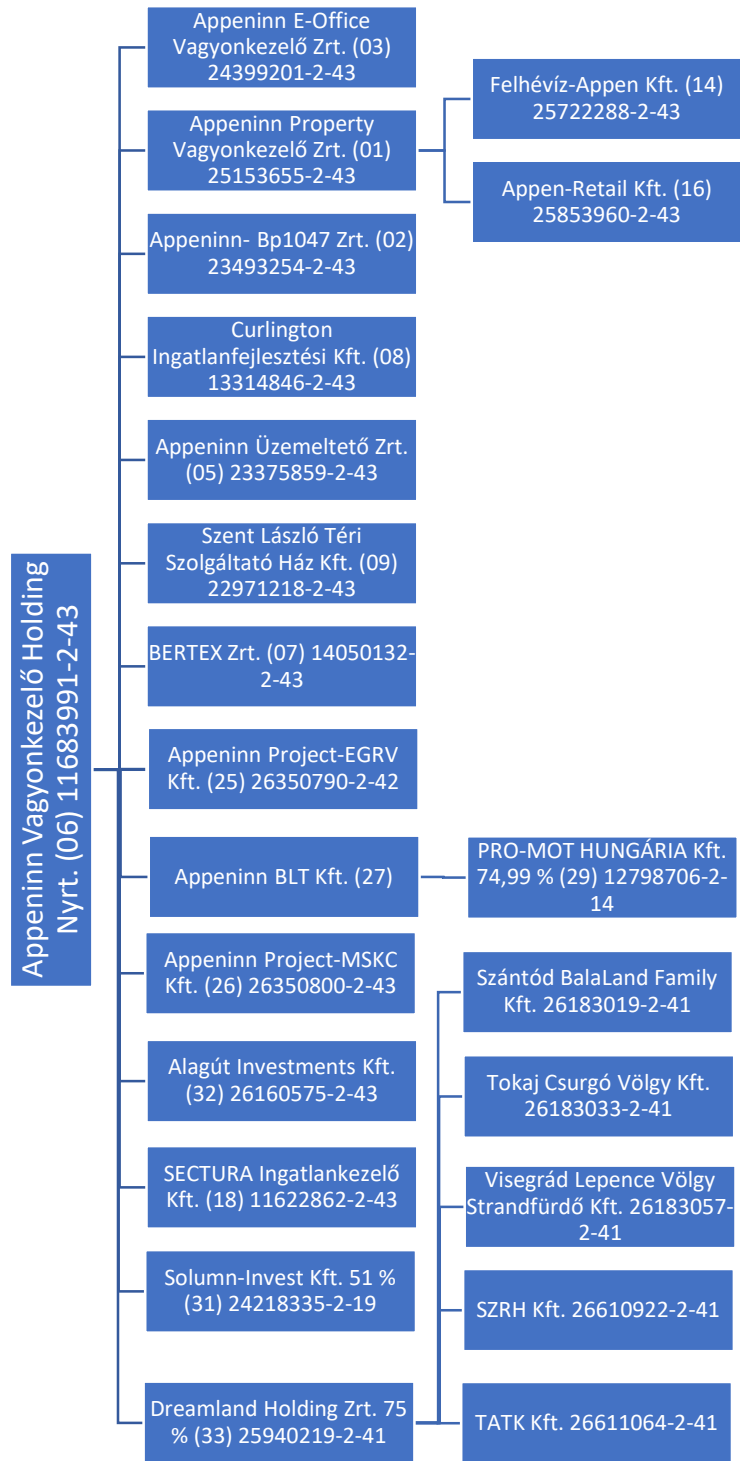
Appeninn Vagyonkezelő Holding Nyrt. (06) 11683991-2-43

Appeninn E-Office Vagyonkezelő Zrt. (03) 24399201-2-43

Appeninn Property Vagyonkezelő Zrt. (01) 25153655-2-43

Felhévíz-Appen Kft. (14) 25722288-2-43

Appen-Retail Kft. (16) 25853960-2-43

Appeninn- Bp1047 Zrt. (02) 23493254-2-43

Curlington Ingatlanfejlesztési Kft. (08) 13314846-2-43

Appeninn Üzemeltető Zrt. (05) 23375859-2-43

Szent László Téri Szolgáltató Ház Kft. (09) 22971218-2-43

BERTEX Zrt. (07) 14050132-2-43

Appeninn Project-EGRV Kft. (25) 26350790-2-42

Appeninn BLT Kft. (27)

PRO-MOT HUNGÁRIA Kft. 74,99 % (29) 12798706-2-14

Appeninn Project-MSKC Kft. (26) 26350800-2-43

Alagút Investments Kft. (32) 26160575-2-43

SECTURA Ingatlankezelő Kft. (18) 11622862-2-43

Solumn-Invest Kft. 51 % (31) 24218335-2-19

Dreamland Holding Zrt. 75 % (33) 25940219-2-41

Szántód BalaLand Family Kft. 26183019-2-41

Tokaj Csurgó Völgy Kft. 26183033-2-41

Visegrád Lepence Völgy Strandfürdő Kft. 26183057-2-41

SZRH Kft. 26610922-2-41

TATK Kft. 26611064-2-41